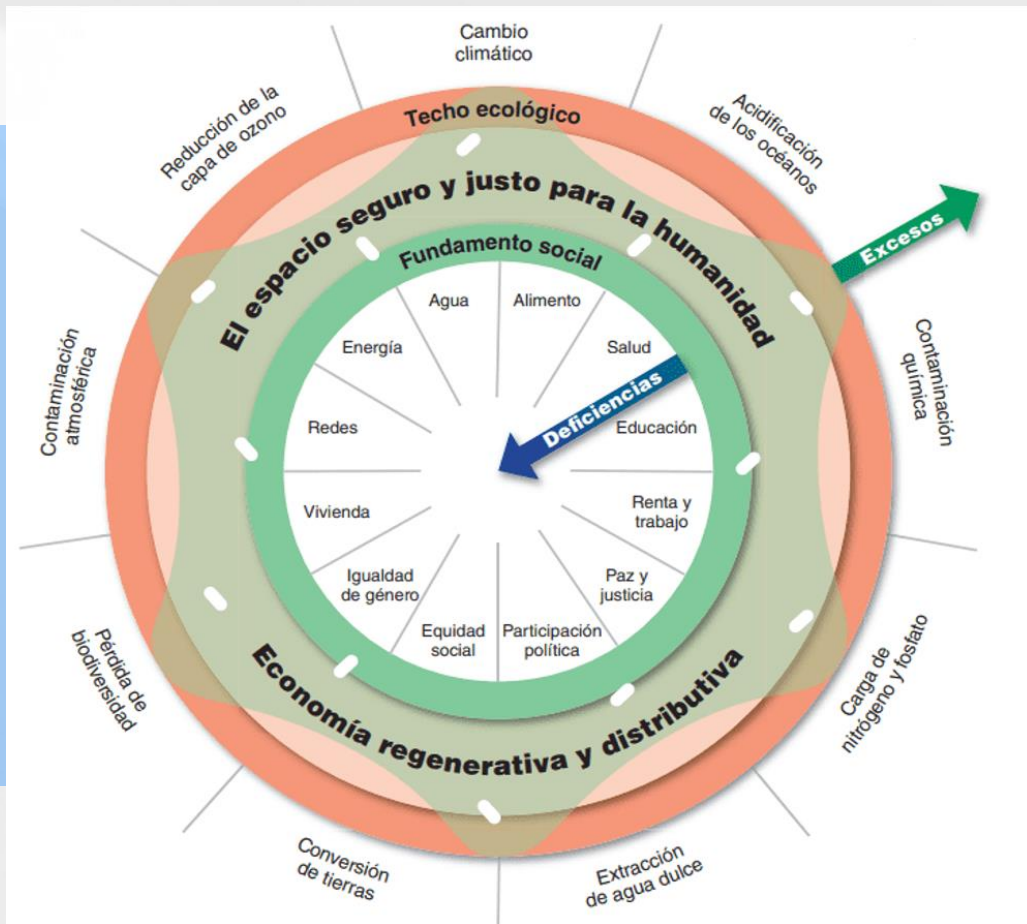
Cambio climático

Acidificación de los océanos

Contaminación química

Carga de nitrógeno y fosfato

Extracción de agua dulce

Conversión de tierras

Pérdida de biodiversidad

Contaminación atmosférica

Reducción de la capa de ozono

Techo ecológico

El espacio seguro y justo para la humanidad

Excesos

Fundamento social

Agua

Alimento

Salud

Educación

Renta y trabajo

Paz y justicia

Participación política

Equidad social

Igualdad de género

Vivienda

Redes

Energía

Deficiencias

Economía regenerativa y distributiva